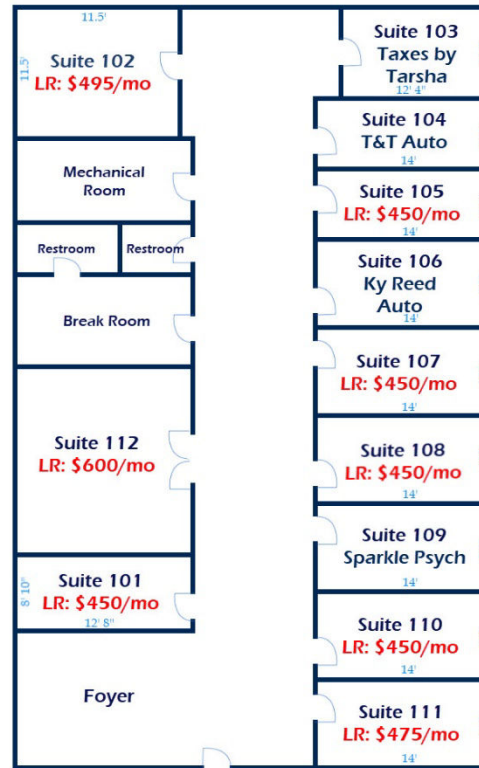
11.5'
11.5'
Suite 102
LR: $495/mo

Suite 103
Taxes by
Tarsha
12' 4"

Suite 104
T&T Auto
14'

Mechanical
Room

Suite 105
LR: $450/mo
14'

Restroom
Restroom

Suite 106
Ky Reed
Auto
14'

Break Room

Suite 107
LR: $450/mo
14'

Suite 112
LR: $600/mo

Suite 108
LR: $450/mo
14'

Suite 109
Sparkle Psych
14'

8' 10"
Suite 101
LR: $450/mo
12' 8"

Suite 110
LR: $450/mo
14'

Foyer

Suite 111
LR: $475/mo
14'